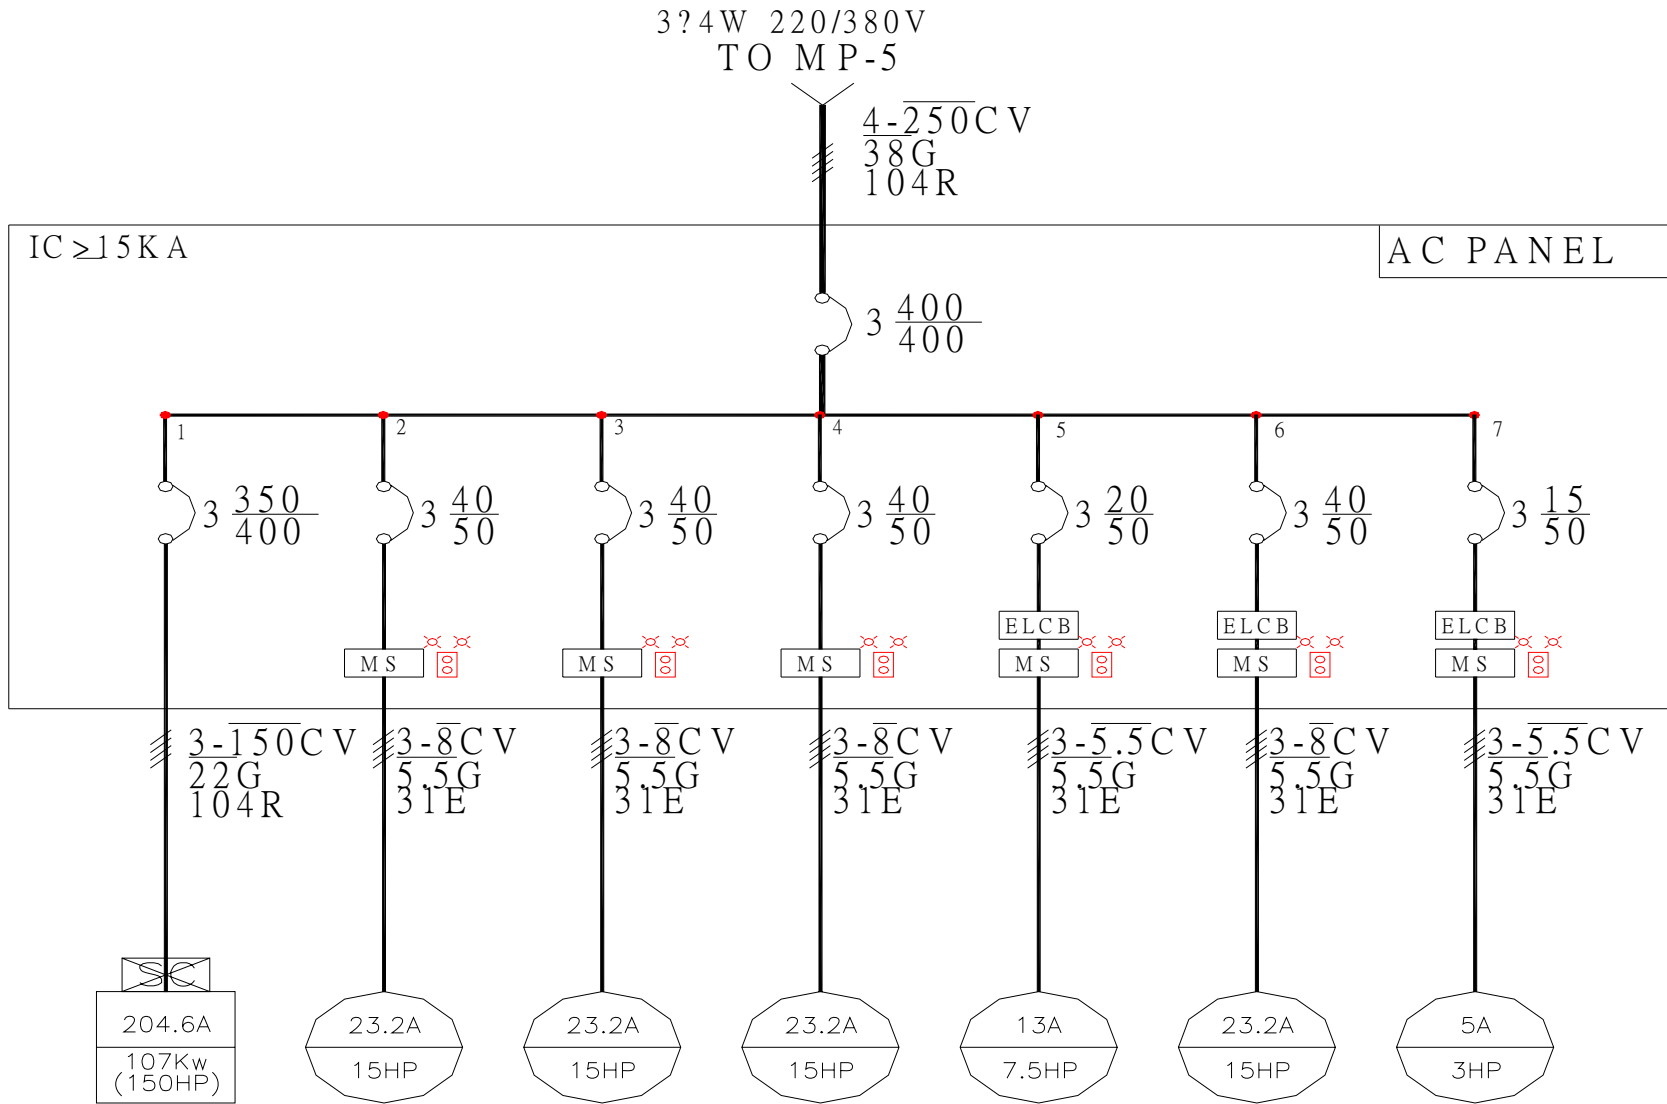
3?4W 220/380V
TO MP-5

4-250CV
38G
104R

IC ≥15KA

AC PANEL

3 $\frac{400}{400}$

1 2 3 4 5 6 7

3 $\frac{350}{400}$

3 $\frac{40}{50}$

3 $\frac{40}{50}$

3 $\frac{40}{50}$

3 $\frac{20}{50}$

3 $\frac{40}{50}$

3 $\frac{15}{50}$

MS

MS

MS

ELCB
MS

ELCB
MS

ELCB
MS

3-150CV
22G
104R

3-8CV
5.5G
31E

3-8CV
5.5G
31E

3-8CV
5.5G
31E

3-5.5CV
5.5G
31E

3-8CV
5.5G
31E

3-5.5CV
5.5G
31E

SC

204.6A
107Kw
(150HP)

23.2A
15HP

23.2A
15HP

23.2A
15HP

13A
7.5HP

23.2A
15HP

5A
3HP